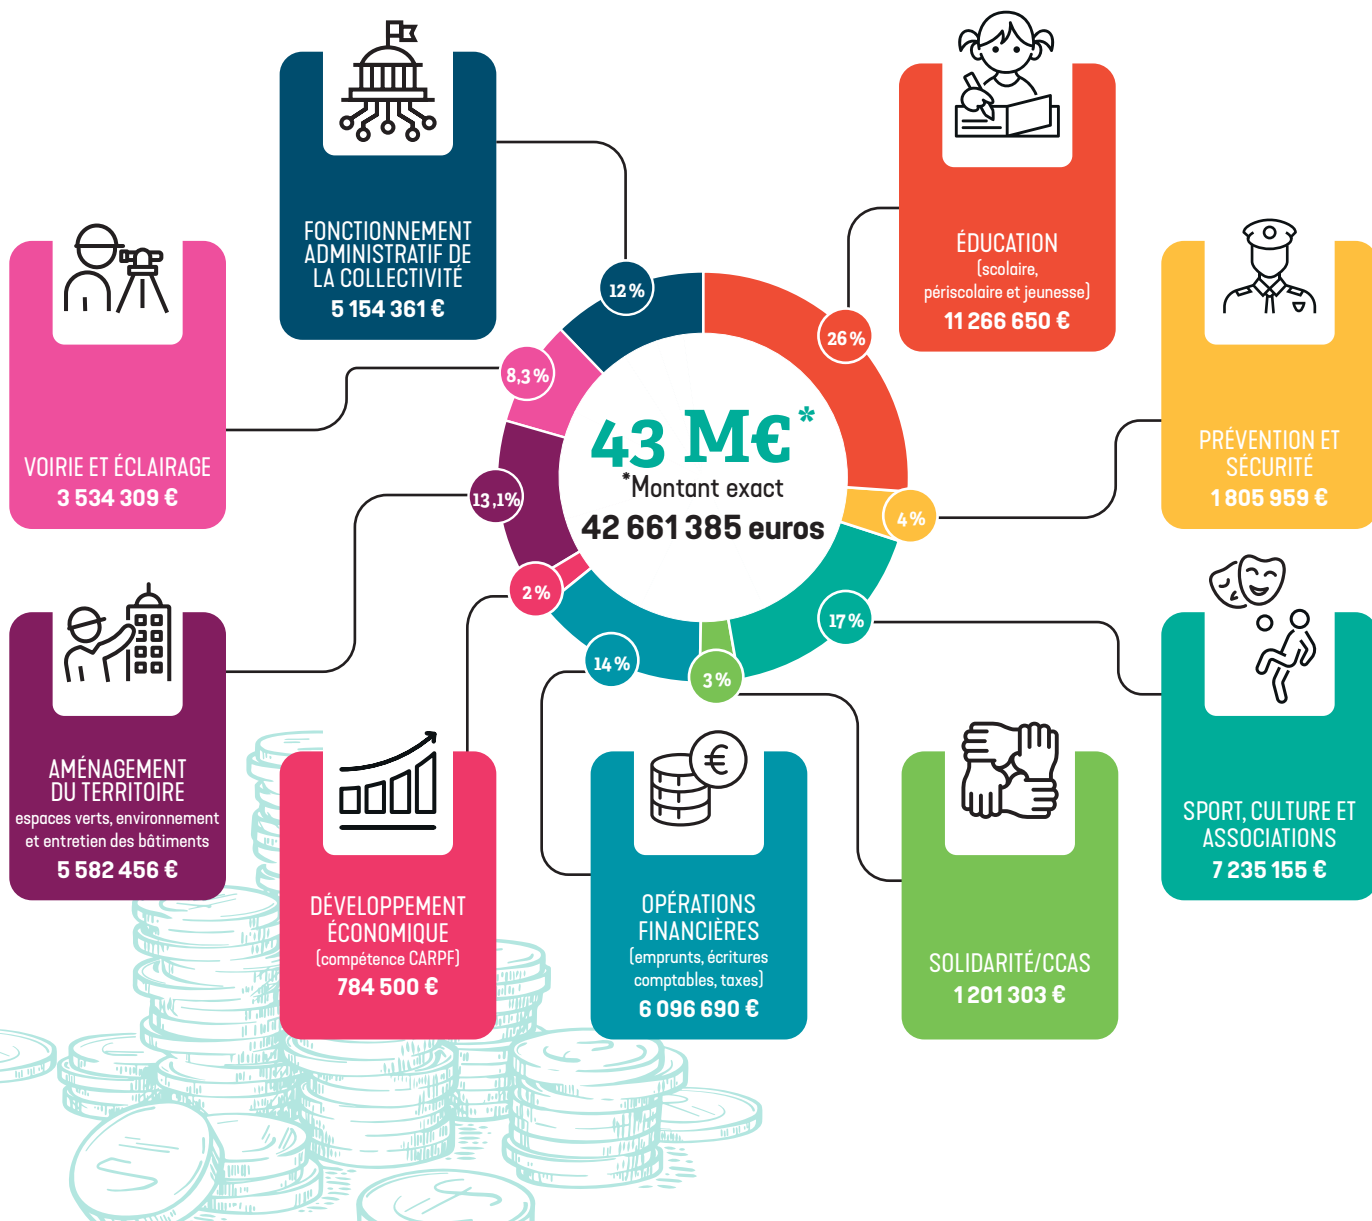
FONCTIONNEMENT ADMINISTRATIF DE LA COLLECTIVITÉ
5 154 361 €

ÉDUCATION
(scolaire, périscolaire et jeunesse)
11 266 650 €

VOIRIE ET ÉCLAIRAGE
3 534 309 €

PRÉVENTION ET SÉCURITÉ
1 805 959 €

12 %
26 %
8,3 %
13,1%
2 %
14 %
3 %
17 %
4 %

43 M€*
*Montant exact
42 661 385 euros

AMÉNAGEMENT DU TERRITOIRE
espaces verts, environnement et entretien des bâtiments
5 582 456 €

DÉVELOPPEMENT ÉCONOMIQUE
(compétence CARPF)
784 500 €

OPÉRATIONS FINANCIÈRES
(emprunts, écritures comptables, taxes)
6 096 690 €

SOLIDARITÉ/CCAS
1 201 303 €

SPORT, CULTURE ET ASSOCIATIONS
7 235 155 €